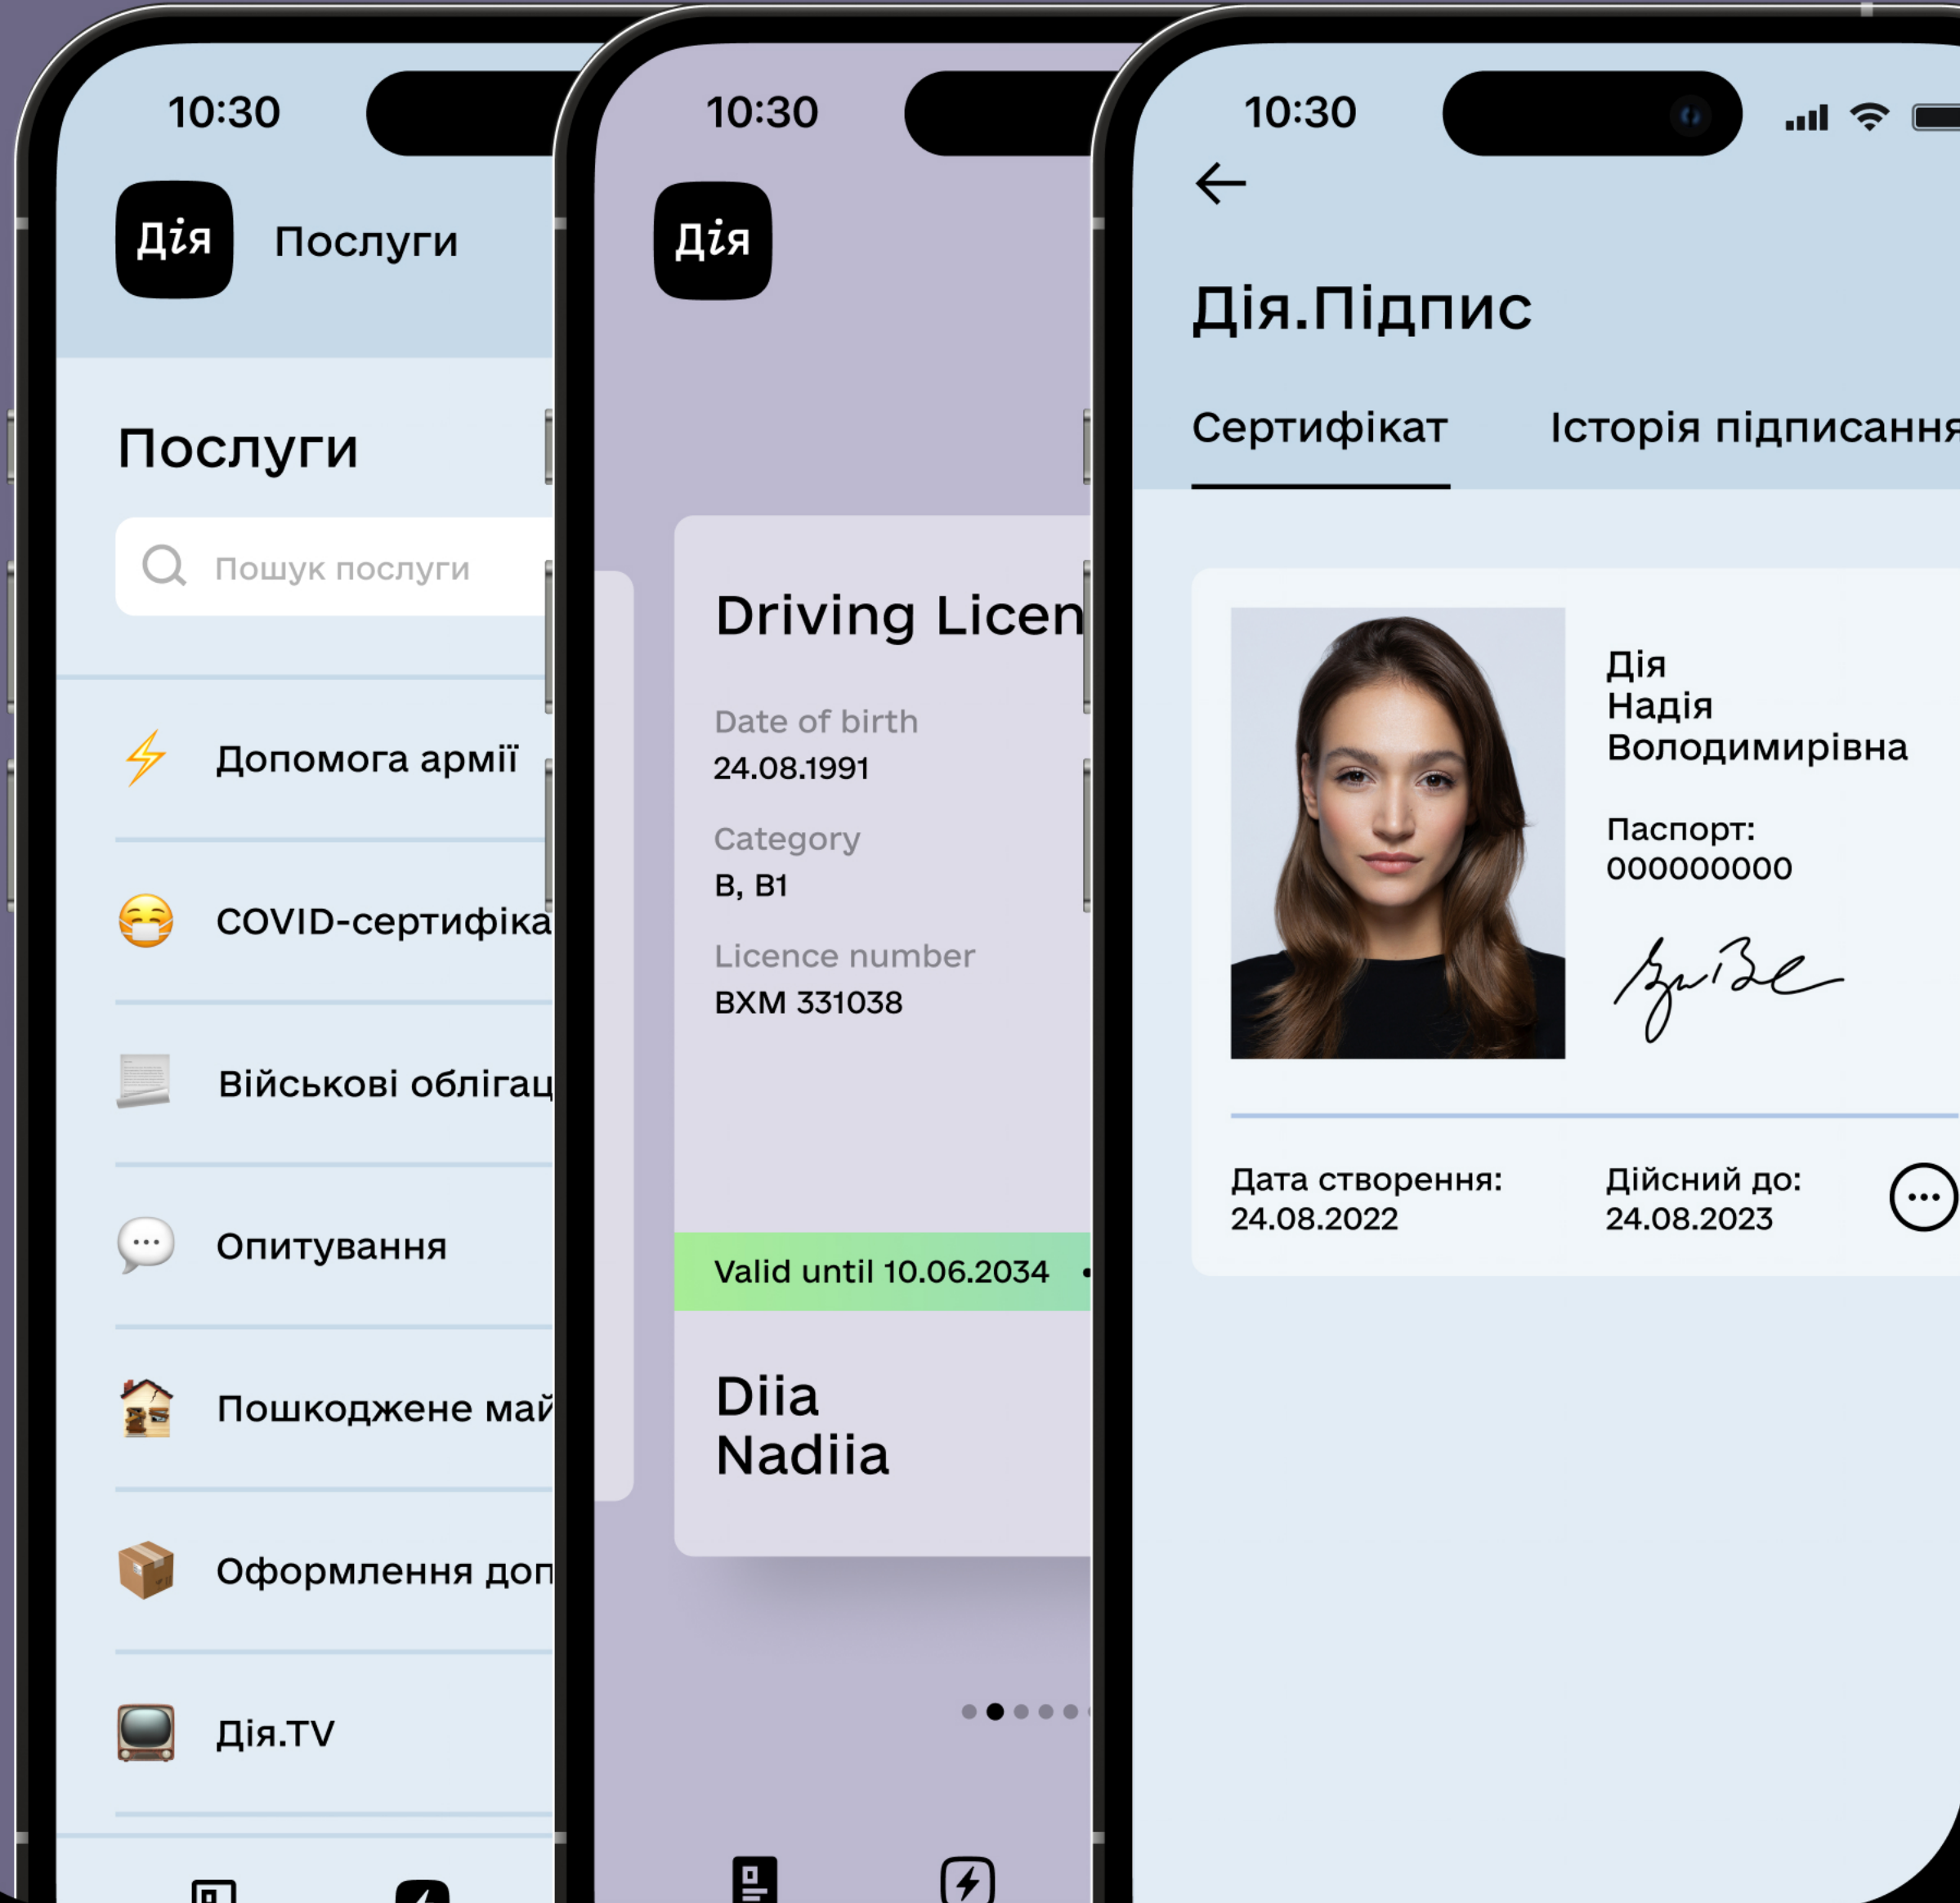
10:30

Дія Послуги

Послуги

Пошук послуги

Допомога армії

COVID-сертифіка

Військові облігац

Опитування

Пошкоджене май

Оформлення доп

Дія.TV

10:30

Дія

Driving Licen

Date of birth
24.08.1991

Category
B, B1

Licence number
BXM 331038

Valid until 10.06.2034

Diia
Nadiia

10:30

Дія.Підпис

Сертифікат Історія підписання

Дія
Надія
Володимирівна

Паспорт:
000000000

Дата створення:
24.08.2022

Дійсний до:
24.08.2023